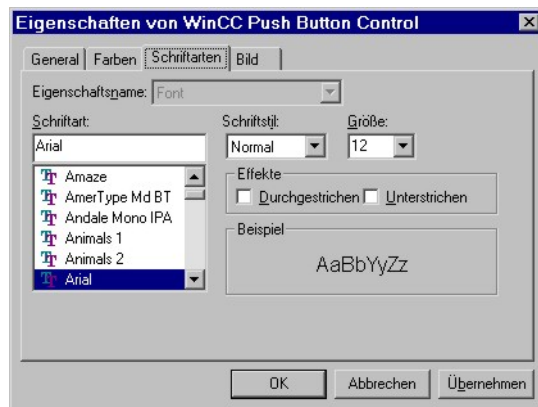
Eigenschaften von WinCC Push Button Control

General | Farben | Schriftarten | Bild

Eigenschaftsname: Font

Schriftart:
Arial
Amaze
AmerType Md BT
Andale Mono IPA
Animals 1
Animals 2
Arial

Schriftstil:
Normal

Größe:
12

Effekte
Durchgestrichen
Unterstrichen

Beispiel
AaBbYyZz

OK
Abbrechen
Übernehmen